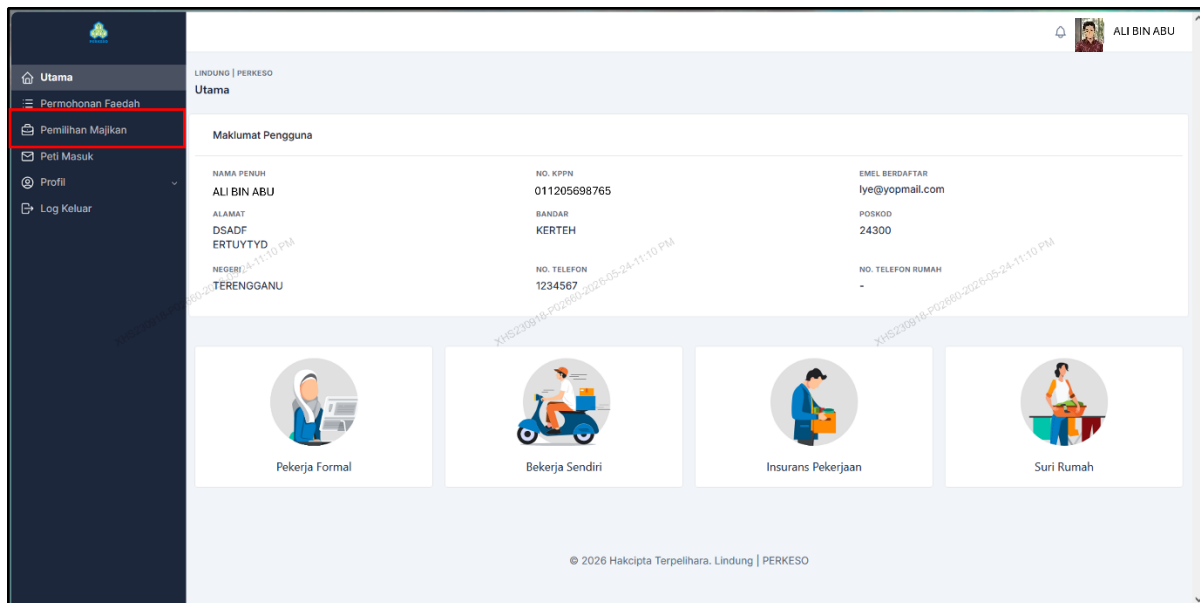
ALI BIN ABU

Utama
Permohonan Faedah
Pemilihan Majikan
Peti Masuk
Profil
Log Keluar

LINDUNG | PERKESO
Utama

Maklumat Pengguna

NAMA PENUH
ALI BIN ABU

NO. KPPN
011205698765

EMEL BERDAFTAR
lye@yopmail.com

ALAMAT
DSADF
ERTUYTYD

BANDAR
KERTEH

POSKOD
24300

NEGERI
TERENGGANU

NO. TELEFON
1234567

NO. TELEFON RUMAH
-

XHS230916-P02660-2026-05-24-11:10 PM

Pekerja Formal

Bekerja Sendiri

Insurans Pekerjaan

Suri Rumah

© 2026 Hakcipta Terpelihara. Lindung | PERKESO